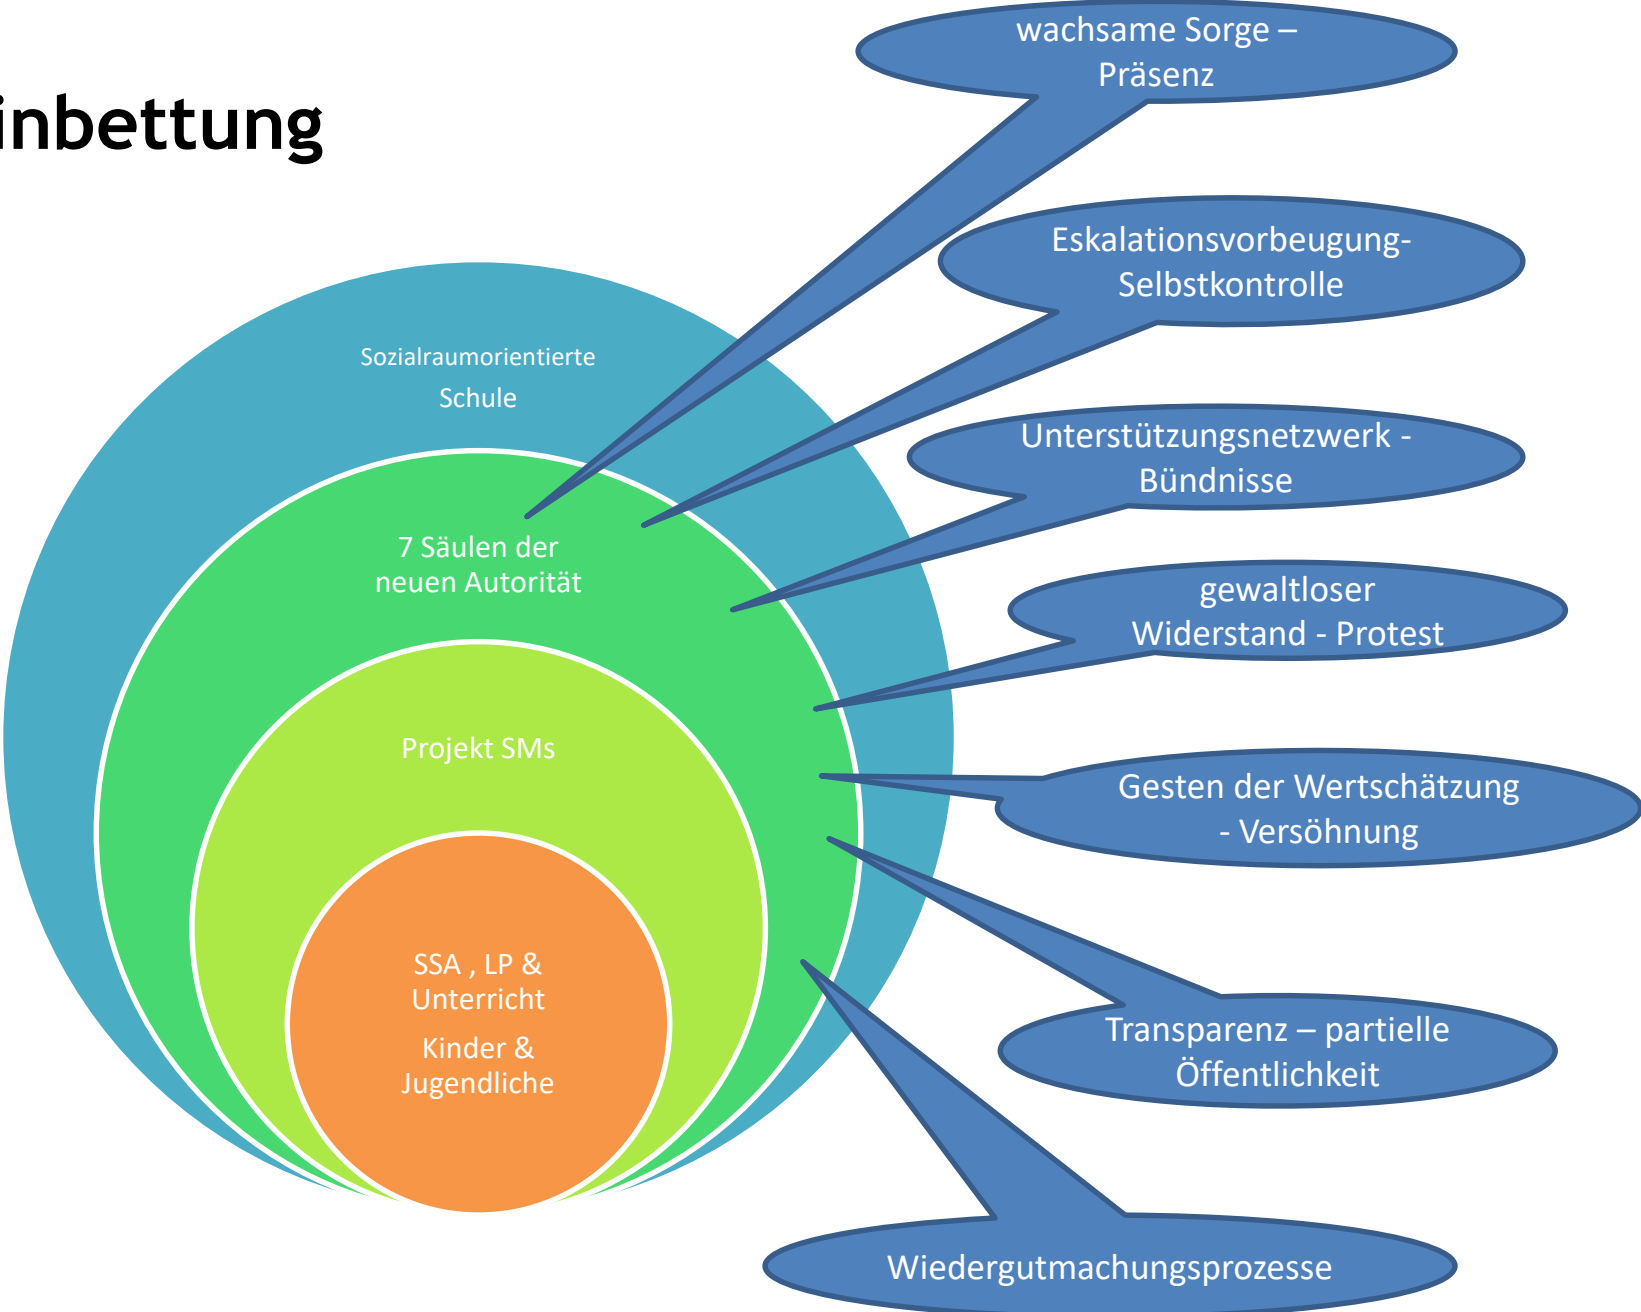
inbettung

wachsame Sorge – Präsenz

Eskalationsvorbeugung-Selbstkontrolle

Unterstützungsnetzwerk - Bündnisse

gewaltloser Widerstand - Protest

Gesten der Wertschätzung - Versöhnung

Transparenz – partielle Öffentlichkeit

Wiedergutmachungsprozesse

Sozialraumorientierte Schule

7 Säulen der neuen Autorität

Projekt SMs

SSA , LP & Unterricht

Kinder & Jugendliche